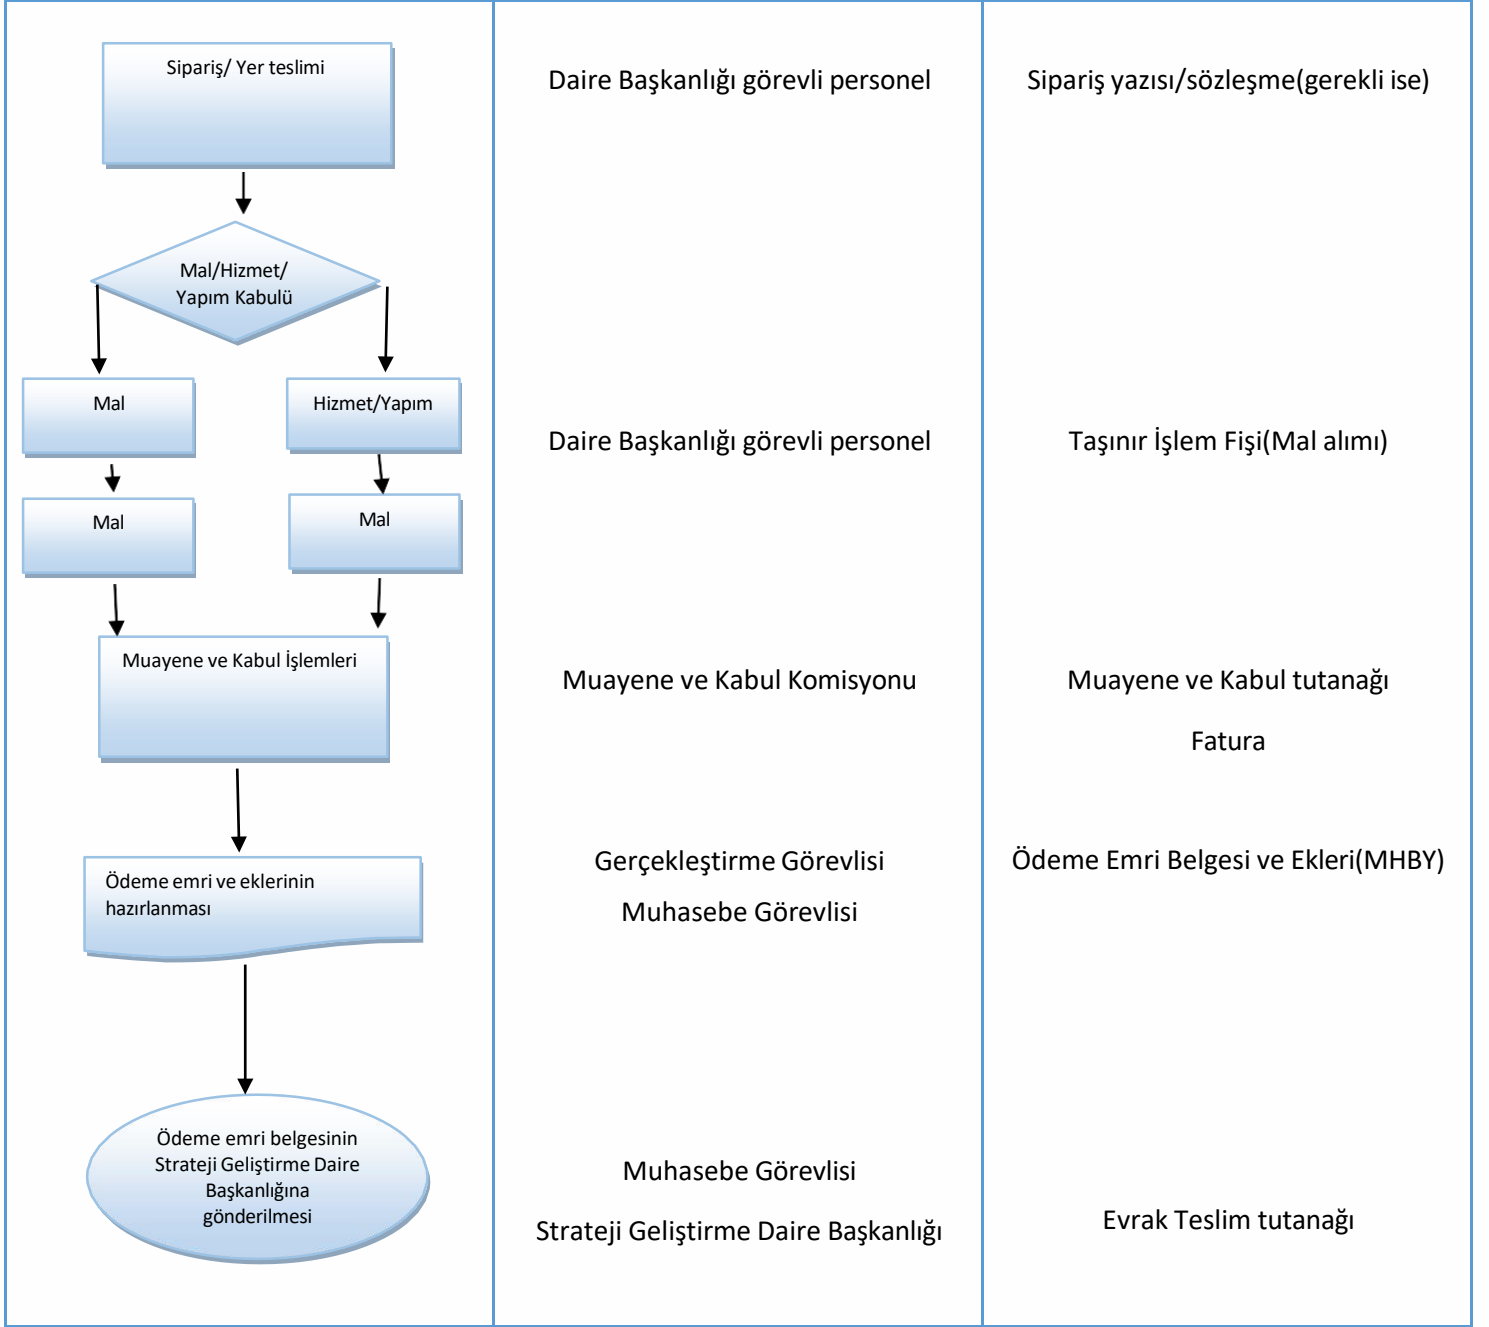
Sipariş/ Yer teslimi

Mal/Hizmet/ Yapım Kabulü

Mal

Hizmet/Yapım

Mal

Mal

Muayene ve Kabul İşlemleri

Ödeme emri ve eklerinin hazırlanması

Ödeme emri belgesinin Strateji Geliştirme Daire Başkanlığına gönderilmesi

Daire Başkanlığı görevli personel

Daire Başkanlığı görevli personel

Muayene ve Kabul Komisyonu

Gerçekleştirme Görevlisi

Muhasebe Görevlisi

Muhasebe Görevlisi

Strateji Geliştirme Daire Başkanlığı

Sipariş yazısı/sözleşme(gerekli ise)

Taşınır İşlem Fişi(Mal alımı)

Muayene ve Kabul tutanağı

Fatura

Ödeme Emri Belgesi ve Ekleri(MHBY)

Evrak Teslim tutanağı